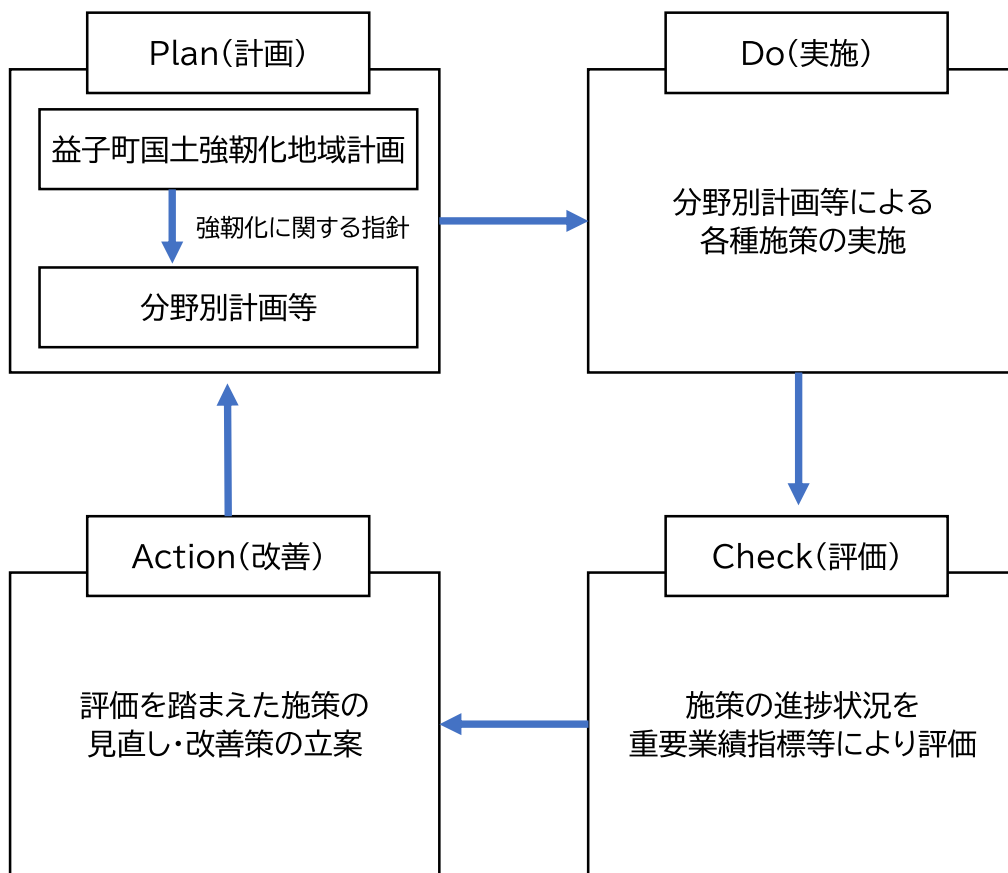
Plan（計画）

益子町国土強靭化地域計画

強靭化に関する指針

分野別計画等

Do（実施）

分野別計画等による各種施策の実施

Check（評価）

施策の進捗状況を重要業績指標等により評価

Action（改善）

評価を踏まえた施策の見直し・改善策の立案